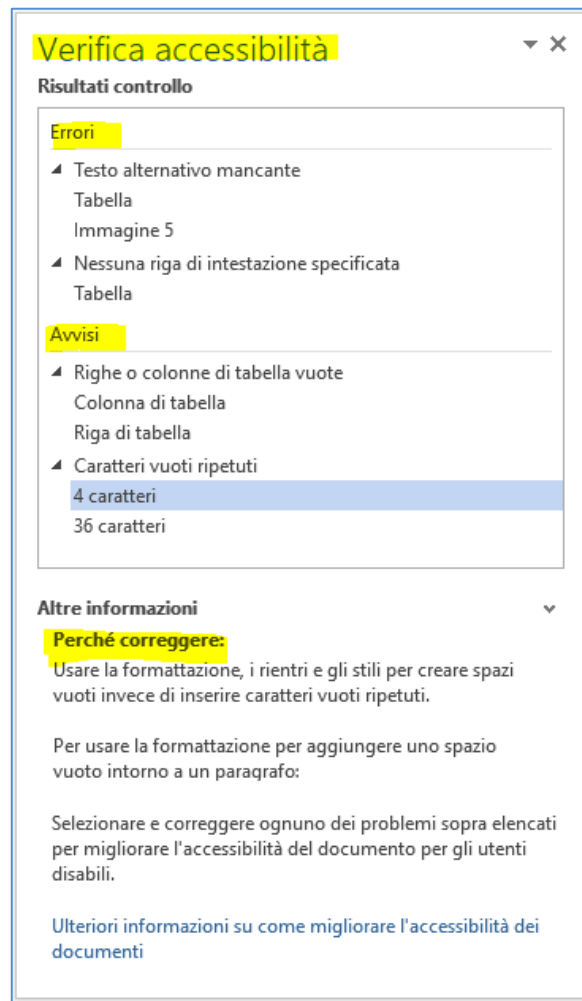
Verifica accessibilità

Risultati controllo

Errori

◢ Testo alternativo mancante
Tabella
Immagine 5
◢ Nessuna riga di intestazione specificata
Tabella

Avvisi

◢ Righe o colonne di tabella vuote
Colonna di tabella
Riga di tabella
◢ Caratteri vuoti ripetuti
4 caratteri
36 caratteri

Altre informazioni

Perché correggere:
Usare la formattazione, i rientri e gli stili per creare spazi vuoti invece di inserire caratteri vuoti ripetuti.

Per usare la formattazione per aggiungere uno spazio vuoto intorno a un paragrafo:

Selezionare e correggere ognuno dei problemi sopra elencati per migliorare l'accessibilità del documento per gli utenti disabili.

Ulteriori informazioni su come migliorare l'accessibilità dei documenti